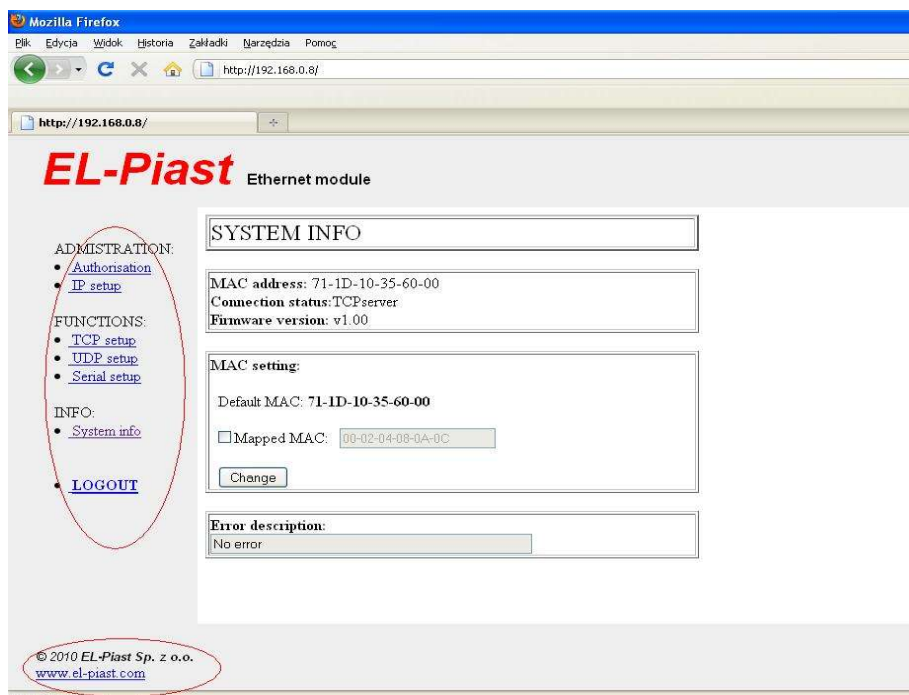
Mozilla Firefox

Plik Edycja Widok Historia Zakładki Narzędzia Pomoc

http://192.168.0.8/

http://192.168.0.8/

EL-Piast Ethernet module

ADMISTRATION:
- Authorisation
- IP setup

FUNCTIONS:
- TCP setup
- UDP setup
- Serial setup

INFO:
- System info

- LOGOUT

SYSTEM INFO

MAC address: 71-1D-10-35-60-00
Connection status:TCPserver
Firmware version: v1.00

MAC setting:

Default MAC: 71-1D-10-35-60-00

Mapped MAC: 00-02-04-08-0A-0C

Change

Error description:
No error

© 2010 EL-Piast Sp. z o.o.
www.el-piast.com